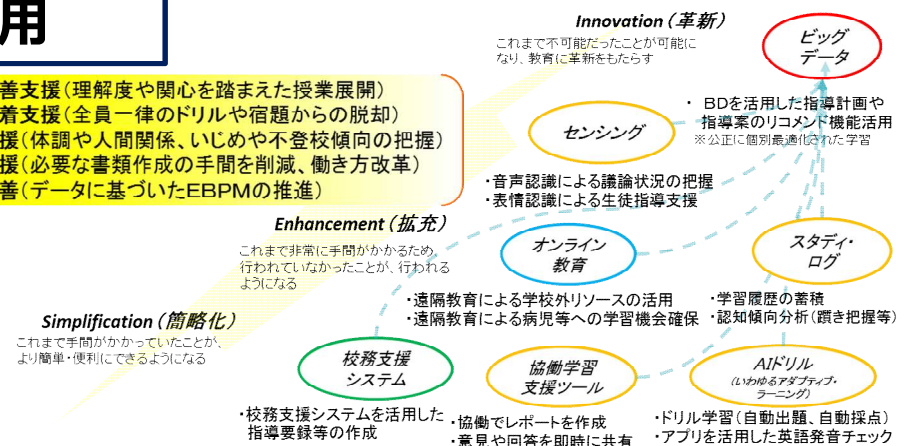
用

善支援(理解度や関心を踏まえた授業展開)
着支援(全員一律のドリルや宿題からの脱却)
援(体調や人間関係、いじめや不登校傾向の把握)
援(必要な書類作成の手間を削減、働き方改革)
善(データに基づいたEBPMの推進)

Innovation(革新)
これまで不可能だったことが可能になり、教育に革新をもたらす

ビッグデータ

・ BDを活用した指導計画や指導案のリコメンド機能活用
※公正に個別最適化された学習

センシング

・音声認識による議論状況の把握
・表情認識による生徒指導支援

Enhancement(拡充)
これまで非常に手間がかかるため、行われていなかったことが、行われるようになる

オンライン教育

スタディ・ログ

・遠隔教育による学校外リソースの活用
・遠隔教育による病児等への学習機会確保

・学習履歴の蓄積
・認知傾向分析(躓き把握等)

Simplification(簡略化)
これまで手間がかかっていたことが、より簡単・便利にできるようになる

校務支援システム

協働学習支援ツール

AIドリル
(いわゆるアダプティブ・ラーニング)

・校務支援システムを活用した指導要録等の作成

・協働でレポートを作成
・意見や回答を即時に共有

・ドリル学習(自動出題、自動採点)
・アプリを活用した英語発音チェック